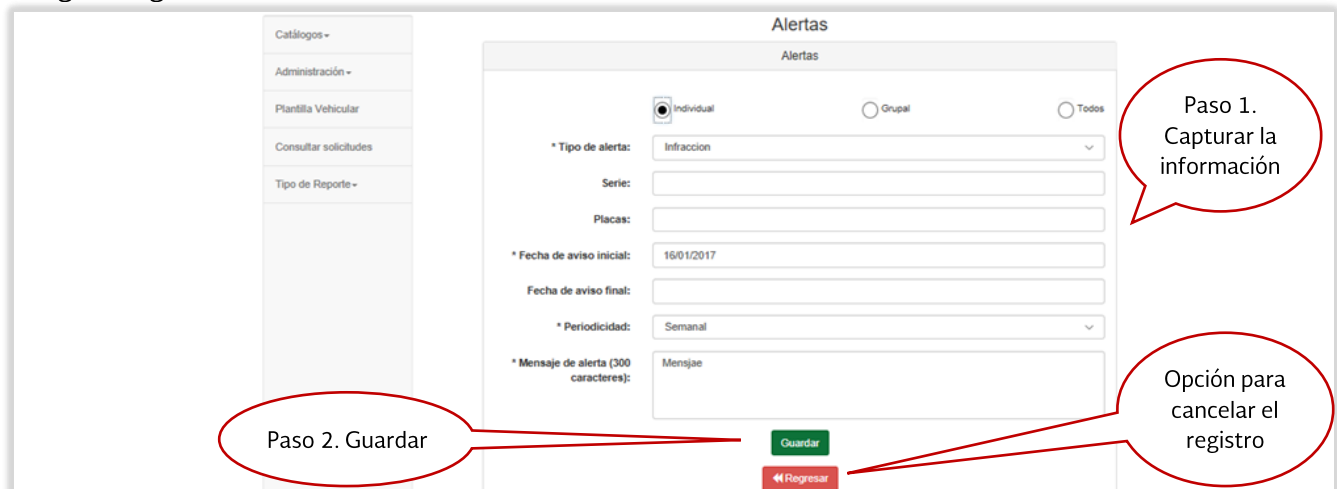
Catálogos
Administración
Plantilla Vehicular
Consultar solicitudes
Tipo de Reporte

Alertas

Alertas

Individual
Grupal
Todos

* Tipo de alerta: Infraccion
Serie:
Placas:
* Fecha de aviso inicial: 16/01/2017
Fecha de aviso final:
* Periodicidad: Semanal
* Mensaje de alerta (300 caracteres): Mensjae

Guardar
Regresar

Paso 1. Capturar la información

Paso 2. Guardar

Opción para cancelar el registro